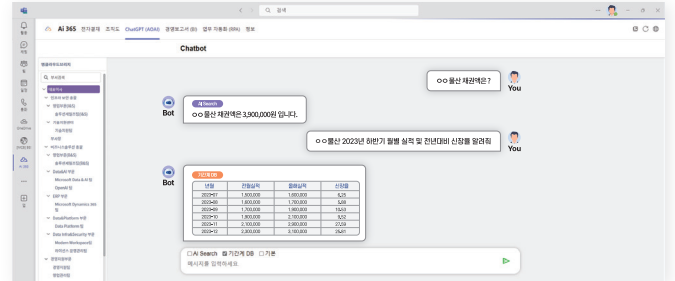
검색

Ai 365 전자결재 조직도 ChatGPT (AOAI) 경영보고서 (BI) 업무 자동화 (RPA) 정보

Chatbot

○○울산 재원액은?

You

Bot

AI Search

○○울산 재원액은 3,900,000원 입니다.

○○울산 2023년 하반기 월별 실적 및 전년대비 신장률을 알려줘

You

Bot

기간계 DB

| 년월 | 전월실적 | 월매실적 | 신장률 |
|---|---|---|---|
| 2023-07 | 1,500,000 | 1,600,000 | 6.25 |
| 2023-08 | 1,600,000 | 1,700,000 | 5.88 |
| 2023-09 | 1,700,000 | 1,900,000 | 10.53 |
| 2023-10 | 1,900,000 | 2,100,000 | 9.52 |
| 2023-11 | 2,100,000 | 2,900,000 | 27.59 |
| 2023-12 | 2,300,000 | 3,100,000 | 25.81 |

☐ Ai Search ☑ 기간계 DB ☐ 기본

메시지를 입력하세요.